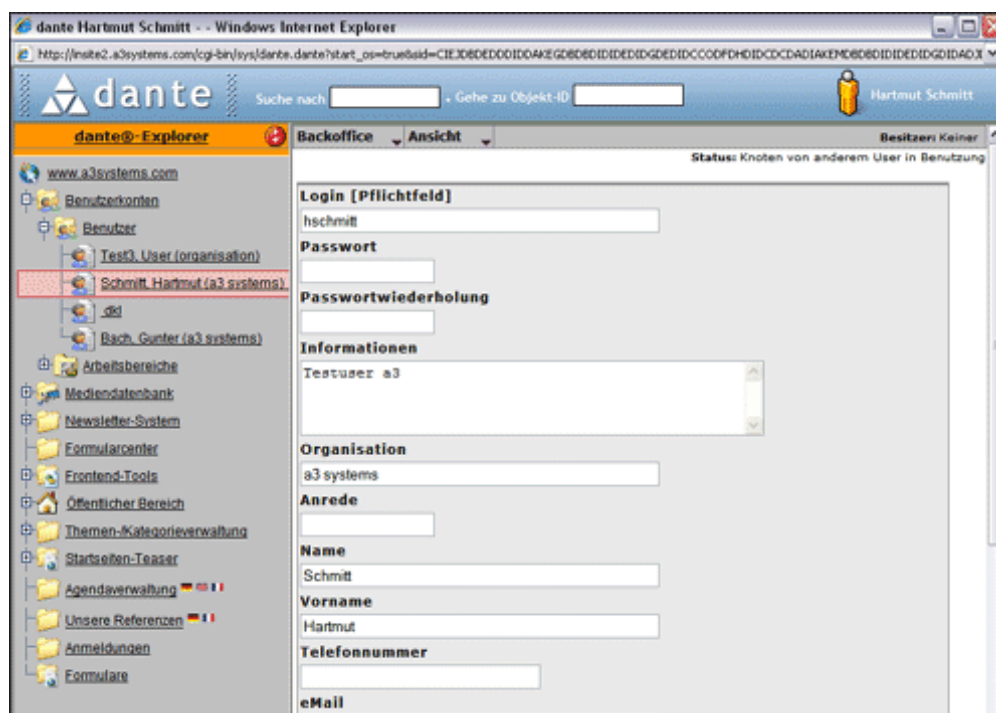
dante Hartmut Schmitt - - Windows Internet Explorer

http://insite2.a3systems.com/cgi-bin/sys/dante.dante?start_os=true&sid=CIEJDBDEDDDIDDAKEGDBDBDIDIDEDIDGDEDIDCCODFDHDIDCDCDADIAKEMDBDBDIDIDEDIDGDIDADX

dante

Suche nach

Gehe zu Objekt-ID

Hartmut Schmitt

dante®-Explorer

Backoffice

Ansicht

Besitzer: Keiner

Status: Knoten von anderem User in Benutzung

www.a3systems.com

Benutzerkonten

Benutzer

Test3, User (organisation)

Schmitt, Hartmut (a3 systems)

dkl

Bach, Gunter (a3 systems)

Arbeitsbereiche

Mediendatenbank

Newsletter-System

Formularcenter

Frontend-Tools

Öffentlicher Bereich

Themen-/Kategorieverwaltung

Startseiten-Teaser

Agendaverwaltung

Unsere Referenzen

Anmeldungen

Formulare

Login [Pflichtfeld]

hschmitt

Passwort

Passwortwiederholung

Informationen

Testuser a3

Organisation

a3 systems

Anrede

Name

Schmitt

Vorname

Hartmut

Telefonnummer

eMail